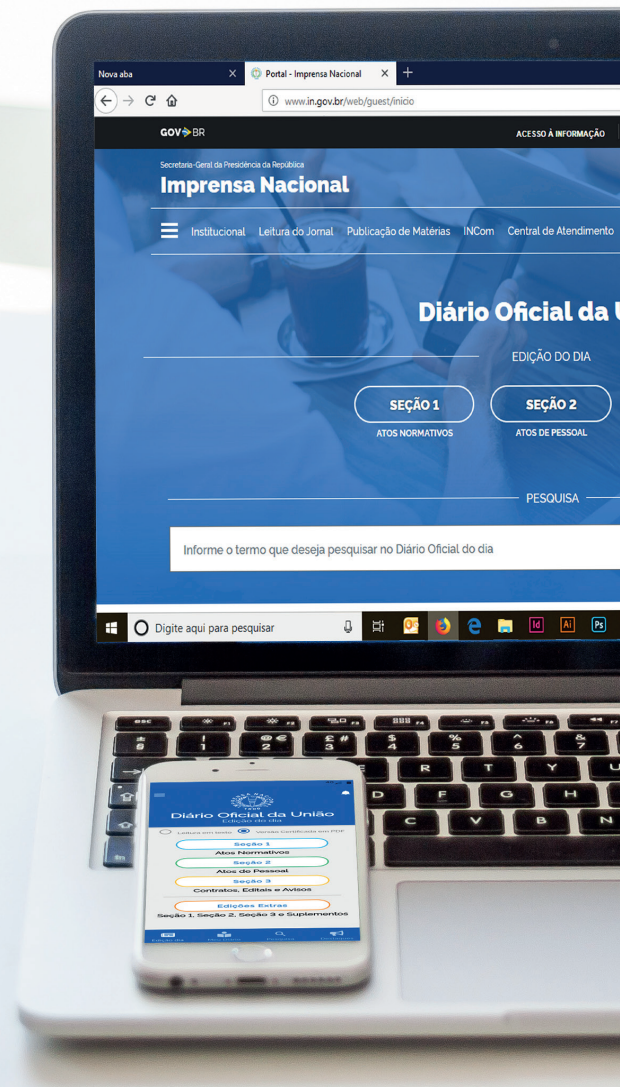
Nova aba
Portal - Imprensa Nacional
www.in.gov.br/web/guest/inicio

GOV.BR
ACESSO À INFORMAÇÃO

Secretaria-Geral da Presidência da República
Imprensa Nacional

Institucional Leitura do Jornal Publicação de Matérias INCom Central de Atendimento

Diário Oficial da U

EDIÇÃO DO DIA

SEÇÃO 1
ATOS NORMATIVOS

SEÇÃO 2
ATOS DE PESSOAL

PESQUISA

Informe o termo que deseja pesquisar no Diário Oficial do dia

Digite aqui para pesquisar

Diário Oficial da União
Edição do dia
Leitura em texto Versão Certificada em PDF
Seção 1
Atos Normativos
Seção 2
Atos de Pessoal
Seção 3
Contratos, Editais e Avisos
Edições Extras
Seção 1, Seção 2, Seção 3 e Suplementos